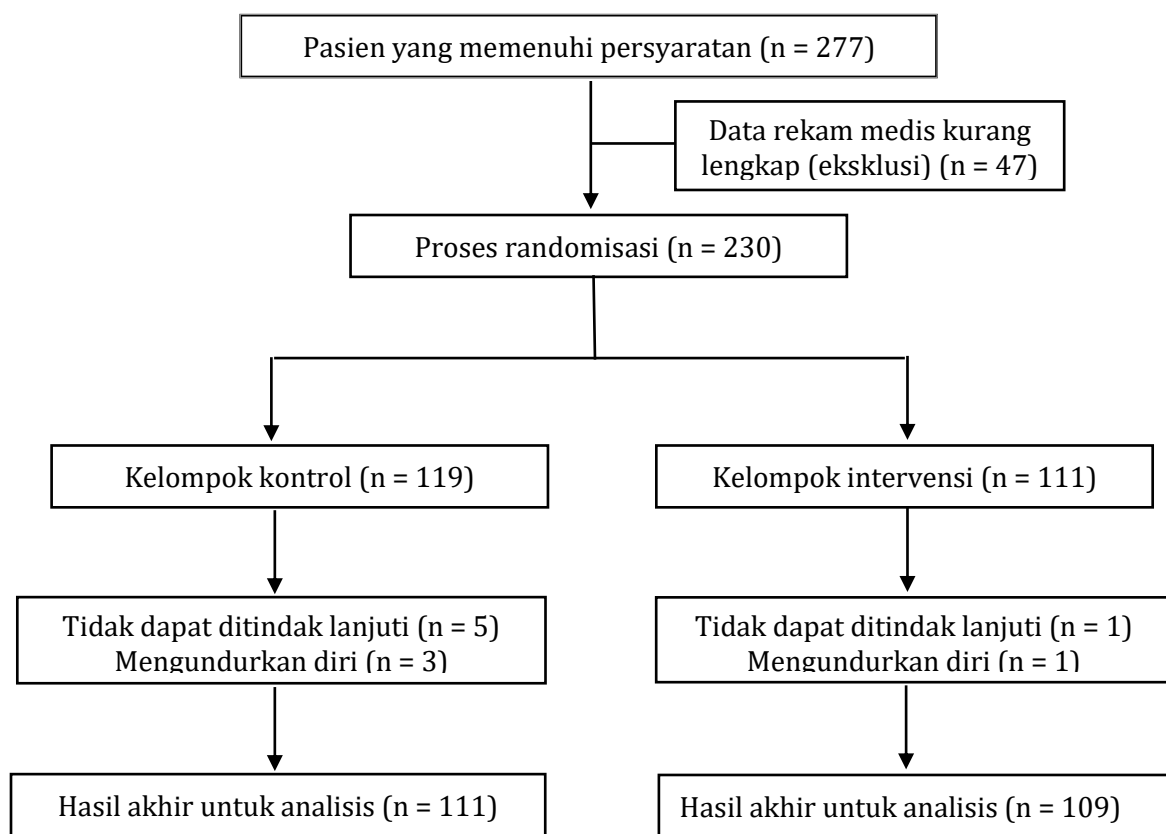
Pasien yang memenuhi persyaratan (n = 277)

Data rekam medis kurang lengkap (eksklusi) (n = 47)

Proses randomisasi (n = 230)

Kelompok kontrol (n = 119)

Kelompok intervensi (n = 111)

Tidak dapat ditindak lanjuti (n = 5)
Mengundurkan diri (n = 3)

Tidak dapat ditindak lanjuti (n = 1)
Mengundurkan diri (n = 1)

Hasil akhir untuk analisis (n = 111)

Hasil akhir untuk analisis (n = 109)